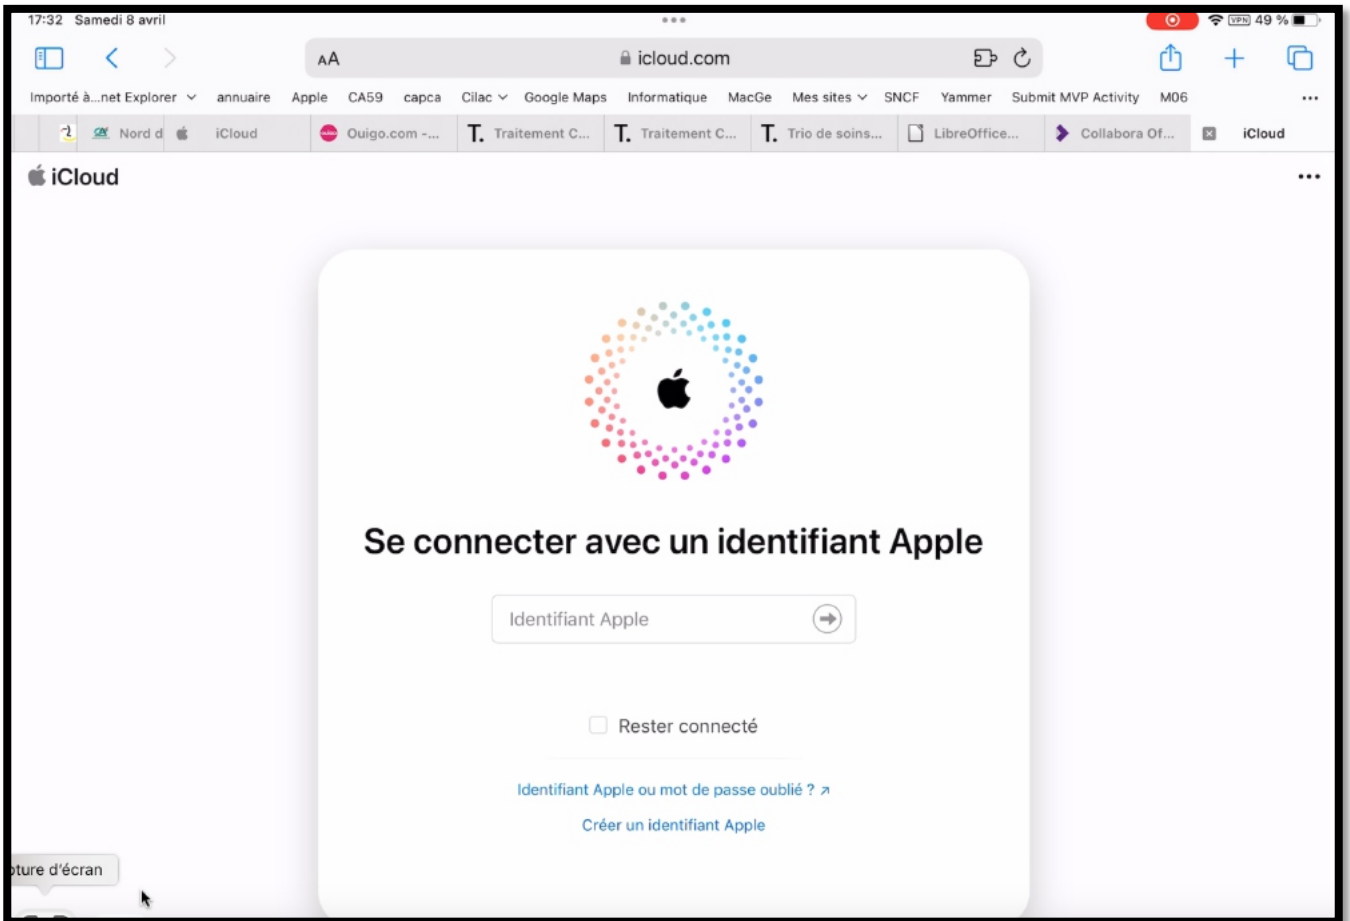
17:32 Samedi 8 avril

VPN 49 %

AA icloud.com

Importé à...net Explorer annuaire Apple CA59 capca Cilac Google Maps Informatique MacGe Mes sites SNCF Yammer Submit MVP Activity M06

Nord d iCloud Ouigo.com -... T. Traitement C... T. Traitement C... T. Trio de soins... LibreOffice... Collabora Of... iCloud

iCloud

Se connecter avec un identifiant Apple

Identifiant Apple

Rester connecté

Identifiant Apple ou mot de passe oublié ? ↗

Créer un identifiant Apple

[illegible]ture d'écran